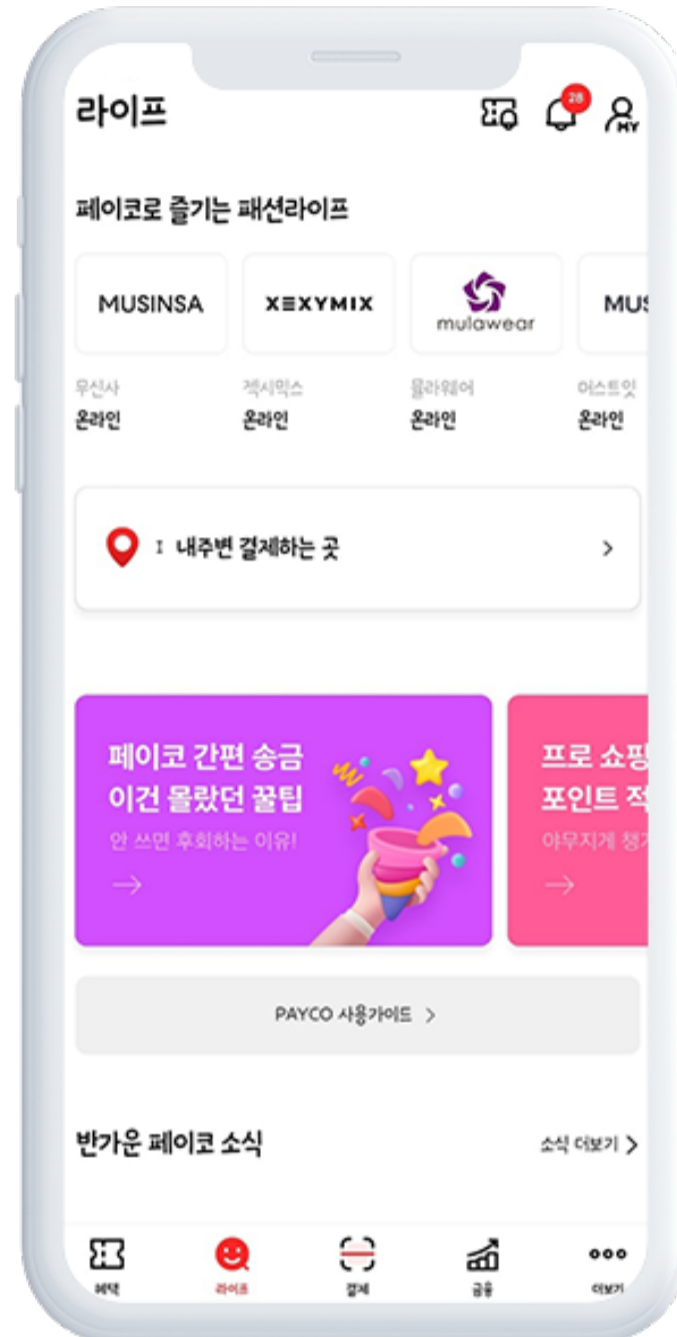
라이프

28

MY

페이코로 즐기는 패션라이프

MUSINSA
무신사
온라인

XEXYMIX
젝시믹스
온라인

mulawear
뮬라웨어
온라인

MUS
머스트잇
온라인

내주변 결제하는 곳 >

페이코 간편 송금
이건 몰랐던 꿀팁
안 쓰면 후회하는 이유!
→

프로 쇼핑
포인트 적
아무지게 챙기
→

PAYCO 사용가이드 >

반가운 페이코 소식

소식 더보기 >

혜택
라이프
결제
금융
더보기